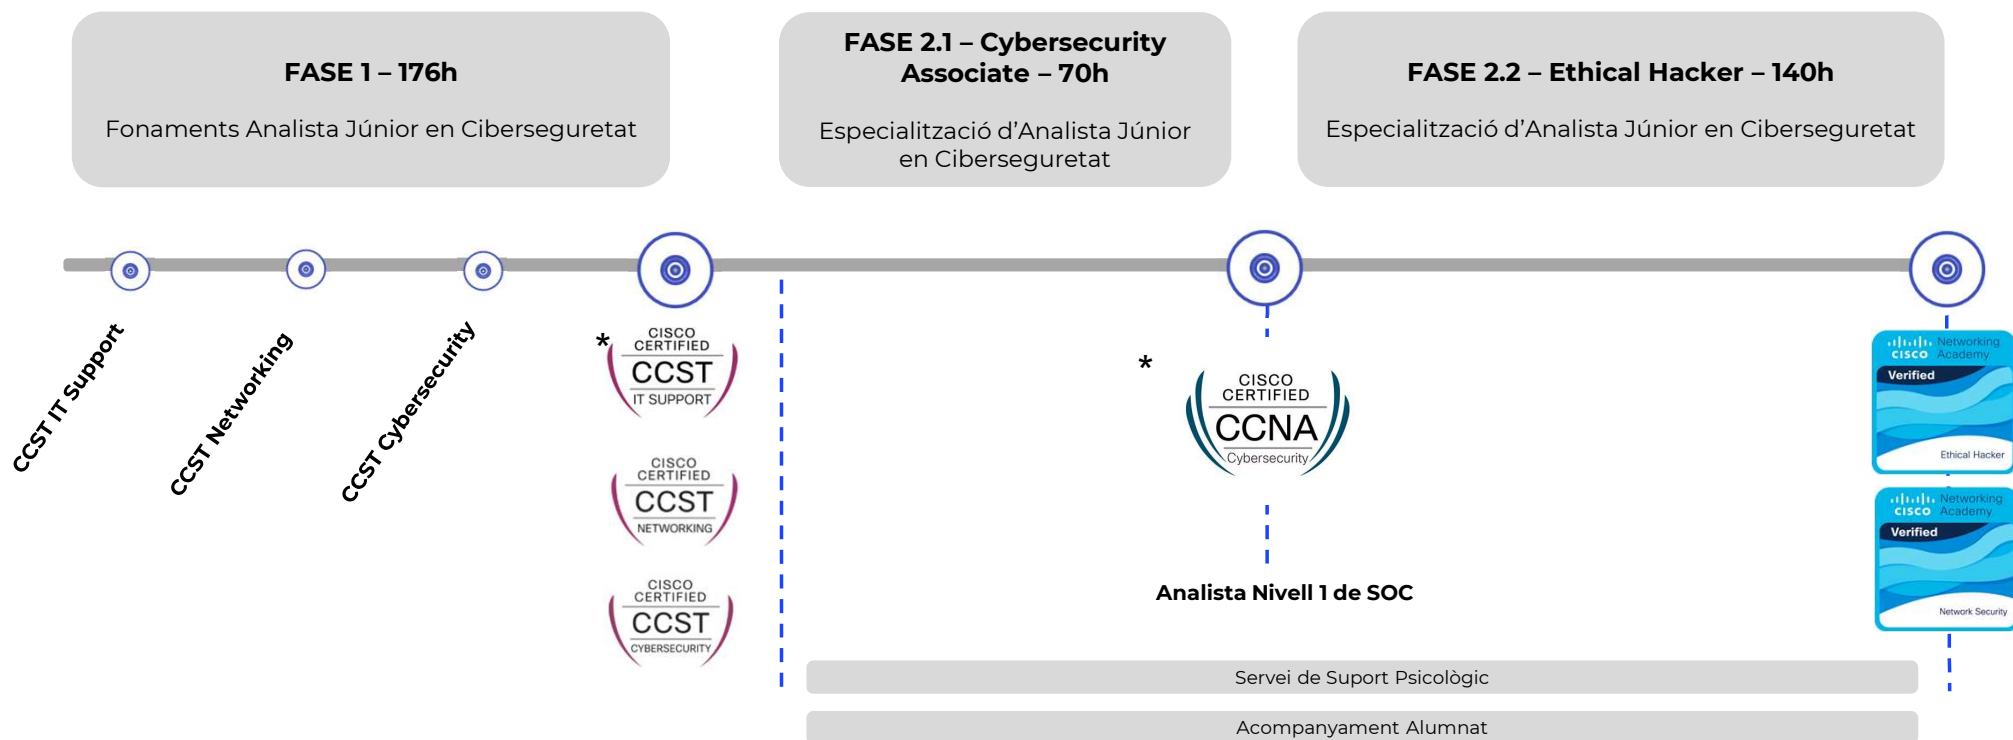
FASE 1 – 176h

Fonaments Analista Júnior en Ciberseguretat

FASE 2.1 – Cybersecurity Associate – 70h

Especialització d'Analista Júnior en Ciberseguretat

FASE 2.2 – Ethical Hacker – 140h

Especialització d'Analista Júnior en Ciberseguretat

CCST IT Support

CCST Networking

CCST Cybersecurity

*
CISCO CERTIFIED
CCST
IT SUPPORT

CISCO CERTIFIED
CCST
NETWORKING

CISCO CERTIFIED
CCST
CYBERSECURITY

*
CISCO CERTIFIED
CCNA
Cybersecurity

Analista Nivell 1 de SOC

cisco Networking Academy
Verified
Ethical Hacker

cisco Networking Academy
Verified
Network Security

Servei de Suport Psicològic

Acompanyament Alumnat